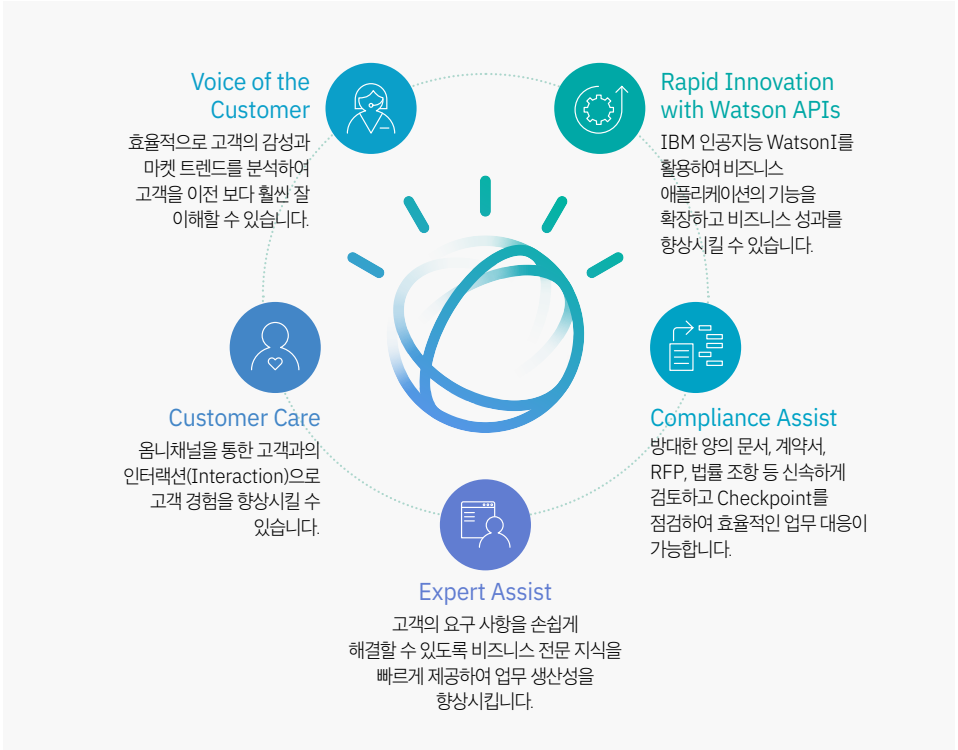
Voice of the Customer

효율적으로 고객의 감성과 마켓 트렌드를 분석하여 고객을 이전 보다 훨씬 잘 이해할 수 있습니다.

Rapid Innovation with Watson APIs

IBM 인공지능 WatsonI를 활용하여 비즈니스 애플리케이션의 기능을 확장하고 비즈니스 성과를 향상시킬 수 있습니다.

Customer Care

옴니채널을 통한 고객과의 인터랙션(Interaction)으로 고객 경험을 향상시킬 수 있습니다.

Compliance Assist

방대한 양의 문서, 계약서, RFP, 법률 조항 등 신속하게 검토하고 Checkpoint를 점검하여 효율적인 업무 대응이 가능합니다.

Expert Assist

고객의 요구 사항을 손쉽게 해결할 수 있도록 비즈니스 전문 지식을 빠르게 제공하여 업무 생산성을 향상시킵니다.